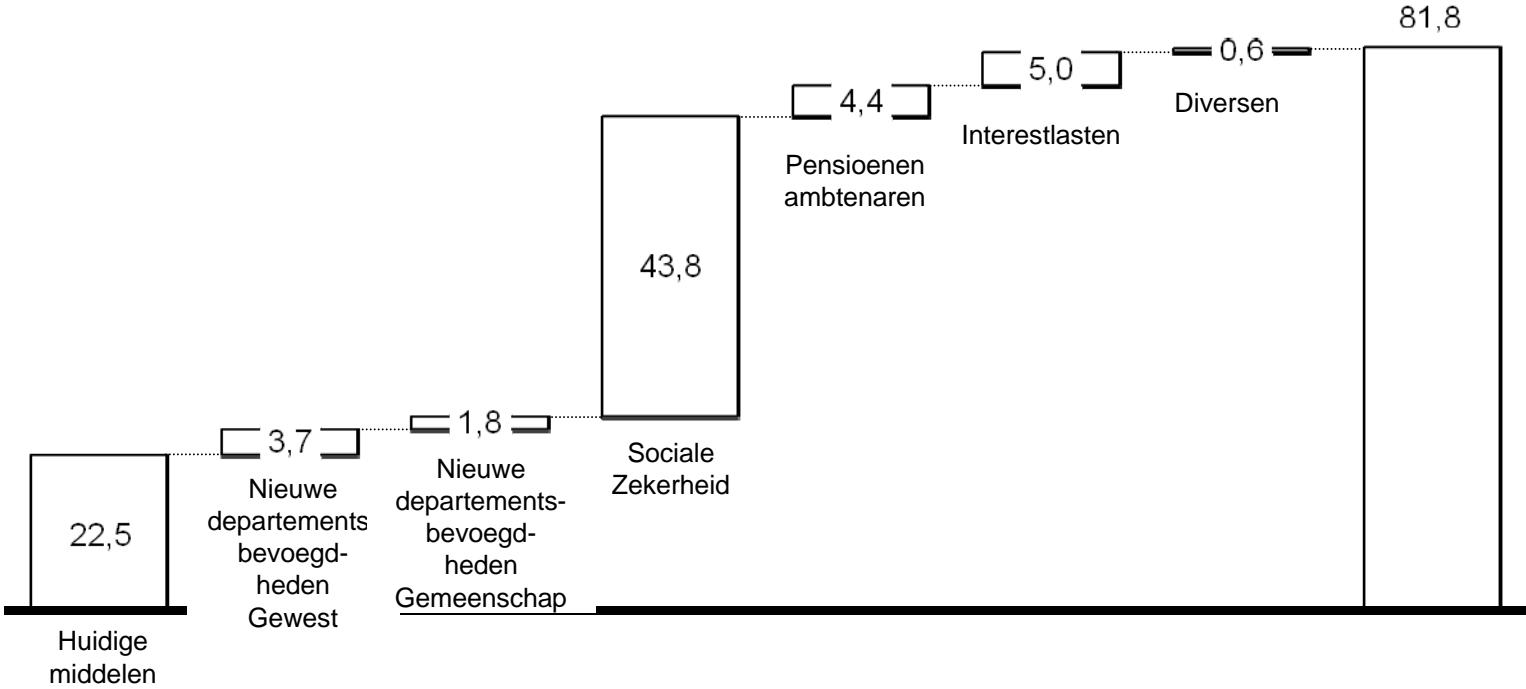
81,8

0,6

Diversen

5,0

Interestlasten

4,4

Pensioenen ambtenaren

43,8

Sociale Zekerheid

1,8

Nieuwe departementsbevoegdheden Gemeenschap

3,7

Nieuwe departements bevoegdheden Gewest

22,5

Huidige middelen